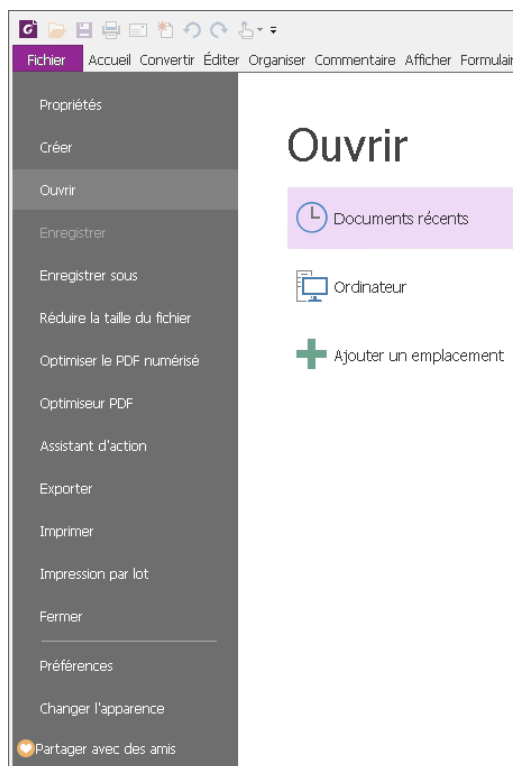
Fichier Accueil Convertir Éditer Organiser Commentaire Afficher Formulai

Propriétés
Créer
Ouvrir
Enregistrer
Enregistrer sous
Réduire la taille du fichier
Optimiser le PDF numérisé
Optimiseur PDF
Assistant d'action
Exporter
Imprimer
Impression par lot
Fermer
Préférences
Changer l'apparence
Partager avec des amis

Ouvrir

Documents récents
Ordinateur
Ajouter un emplacement